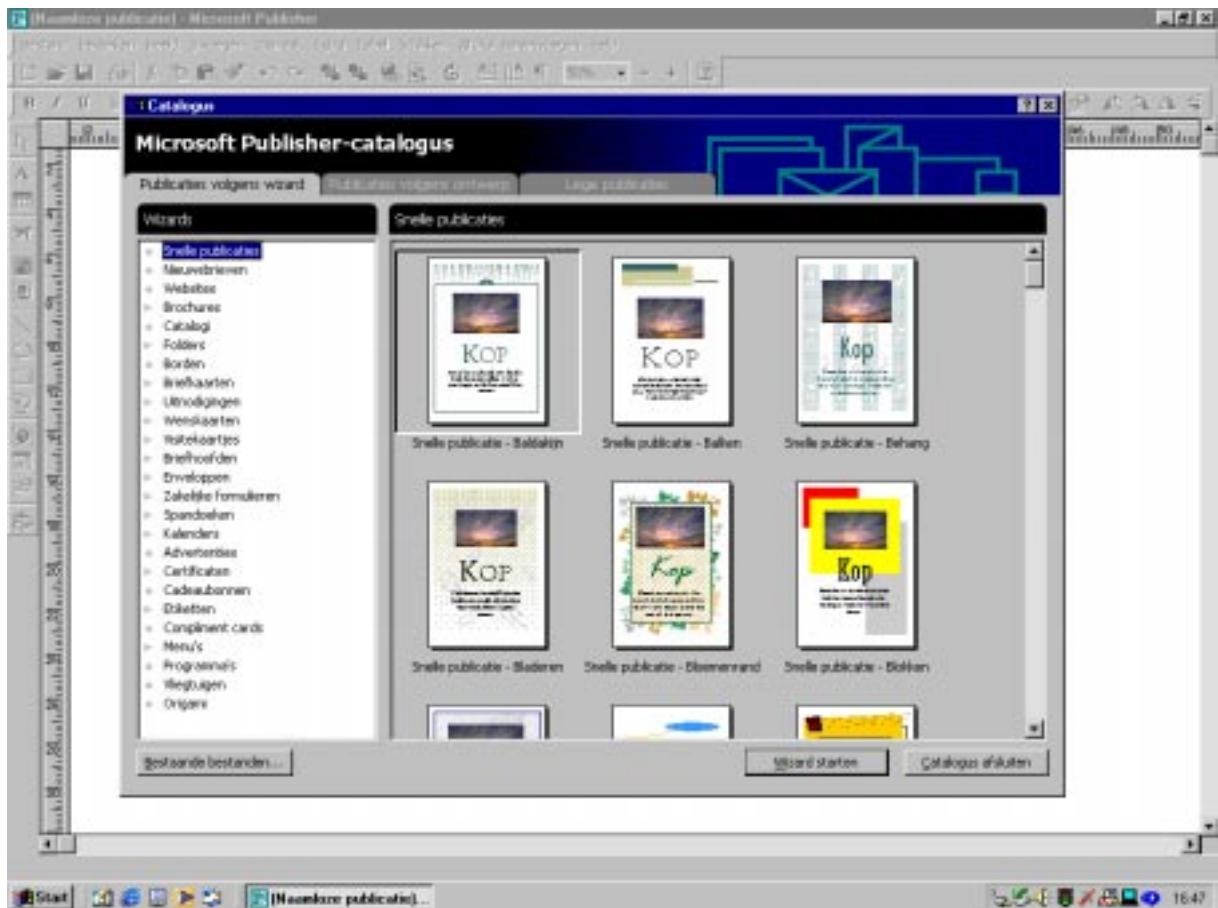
[Naamloze publicatie] - Microsoft Publisher

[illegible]

Catalogus

Microsoft Publisher-catalogus

Publicaties volgens wizard

Publicaties volgens ontwerp

Lege publicaties

Wizards

Snelle publicaties
Nieuwsbrieven
Websites
Brochures
Catalogi
Folders
Borden
Briefkaarten
Uitnodigingen
Wenskaarten
Visitekaartjes
Briefhoofden
Enveloppen
Zakelijke formulieren
Spandoeken
Kalenders
Advertenties
Certificaten
Cadeaubonnen
Etiketten
Compliment cards
Menu's
Programma's
Vliegtuigen
Origami

Snelle publicaties

KOP

Snelle publicatie - Baldakijn

KOP

Snelle publicatie - Ballen

Kop

Snelle publicatie - Behang

KOP

Snelle publicatie - Bladeren

Kop

Snelle publicatie - Bloemenrand

Kop

Snelle publicatie - Blokken

Bestaande bestanden...

Wizard starten

Catalogus afsluiten

Start

[Naamloze publicatie]...

16:47